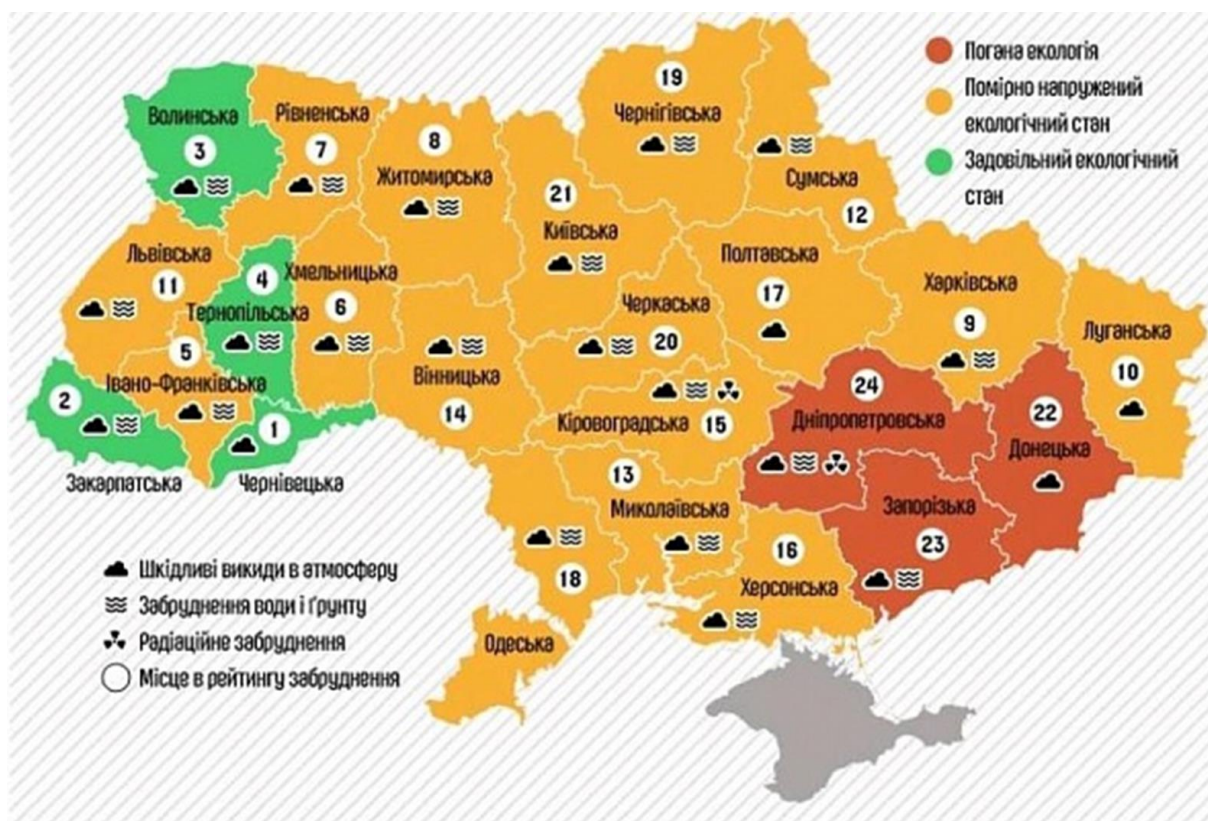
Погана екологія
Помірно напружений екологічний стан
Задовільний екологічний стан

Волинська 3
Рівненська 7
Житомирська 8
Чернігівська 19
Сумська 12
Київська 21
Львівська 11
Хмельницька 6
Тернопільська 4
Полтавська 17
Харківська 9
Луганська 10
Черкаська 20
Івано-Франківська 5
Вінницька 14
2 Закарпатська
1 Чернівецька
Кіровоградська 15
Дніпропетровська 24
Донецька 22
Миколаївська 13
Запорізька 23
Херсонська 16
Одеська 18

Шкідливі викиди в атмосферу
Забруднення води і ґрунту
Радіаційне забруднення
Місце в рейтингу забруднення